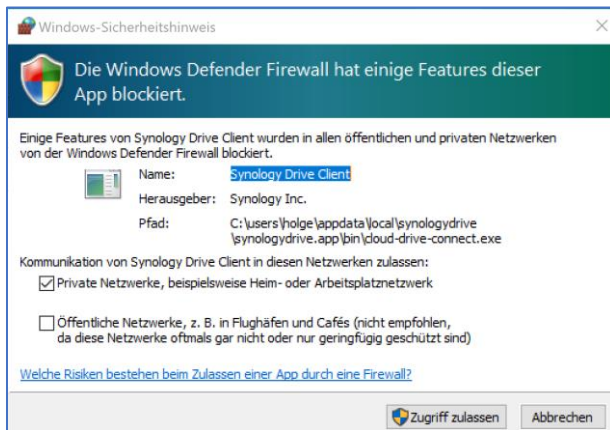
Windows-Sicherheitshinweis

Die Windows Defender Firewall hat einige Features dieser App blockiert.

Einige Features von Synology Drive Client wurden in allen öffentlichen und privaten Netzwerken von der Windows Defender Firewall blockiert.

Name: Synology Drive Client

Herausgeber: Synology Inc.

Pfad: C:\users\holge\appdata\local\synologydrive\synologydrive.app\bin\cloud-drive-connect.exe

Kommunikation von Synology Drive Client in diesen Netzwerken zulassen:

Private Netzwerke, beispielsweise Heim- oder Arbeitsplatznetzwerk

Öffentliche Netzwerke, z. B. in Flughäfen und Cafés (nicht empfohlen, da diese Netzwerke oftmals gar nicht oder nur geringfügig geschützt sind)

Welche Risiken bestehen beim Zulassen einer App durch eine Firewall?

Zugriff zulassen

Abbrechen